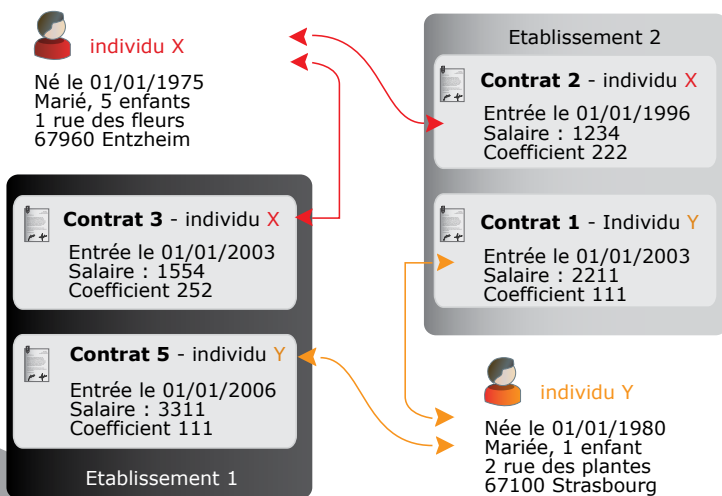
individu X

Né le 01/01/1975
Marié, 5 enfants
1 rue des fleurs
67960 Entzheim

Etablissement 2

**Contrat 2** - individu X
Entrée le 01/01/1996
Salaire : 1234
Coefficient 222

**Contrat 1** - Individu Y
Entrée le 01/01/2003
Salaire : 2211
Coefficient 111

**Contrat 3** - individu X
Entrée le 01/01/2003
Salaire : 1554
Coefficient 252

**Contrat 5** - individu Y
Entrée le 01/01/2006
Salaire : 3311
Coefficient 111

Etablissement 1

individu Y

Née le 01/01/1980
Mariée, 1 enfant
2 rue des plantes
67100 Strasbourg